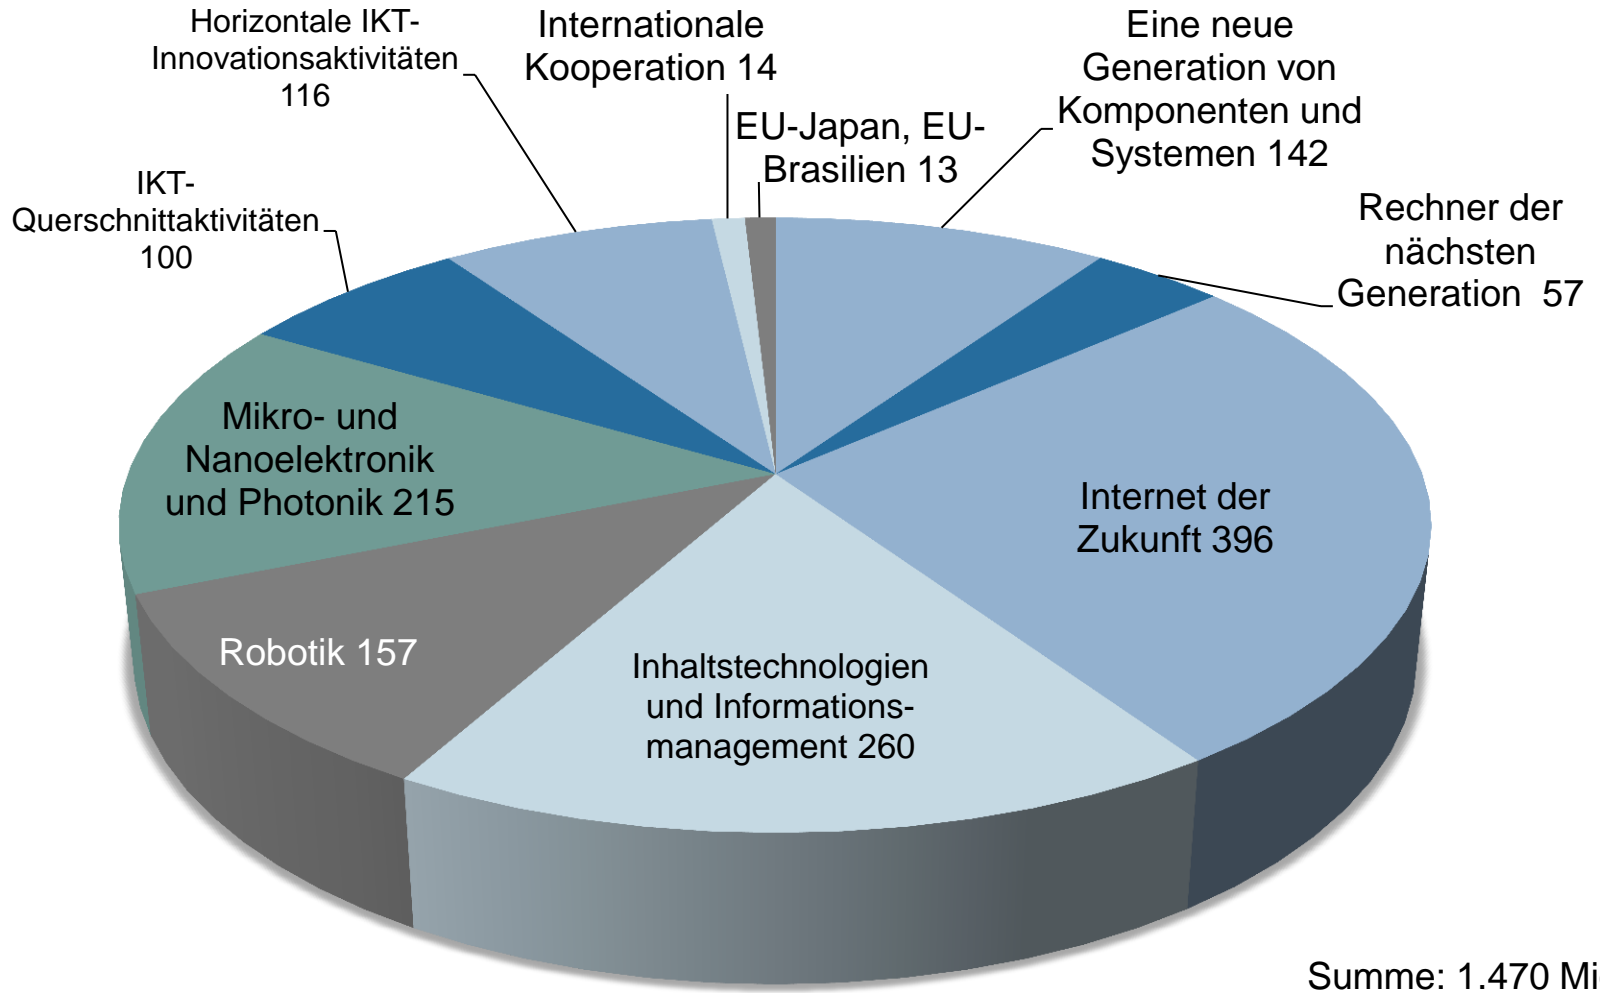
Horizontale IKT-Innovationsaktivitäten 116

Internationale Kooperation 14

Eine neue Generation von Komponenten und Systemen 142

EU-Japan, EU-Brasilien 13

IKT-Querschnittaktivitäten 100

Rechner der nächsten Generation 57

Mikro- und Nanoelektronik und Photonik 215

Internet der Zukunft 396

Robotik 157

Inhaltstechnologien und Informationsmanagement 260

Summe: 1.470 Mi